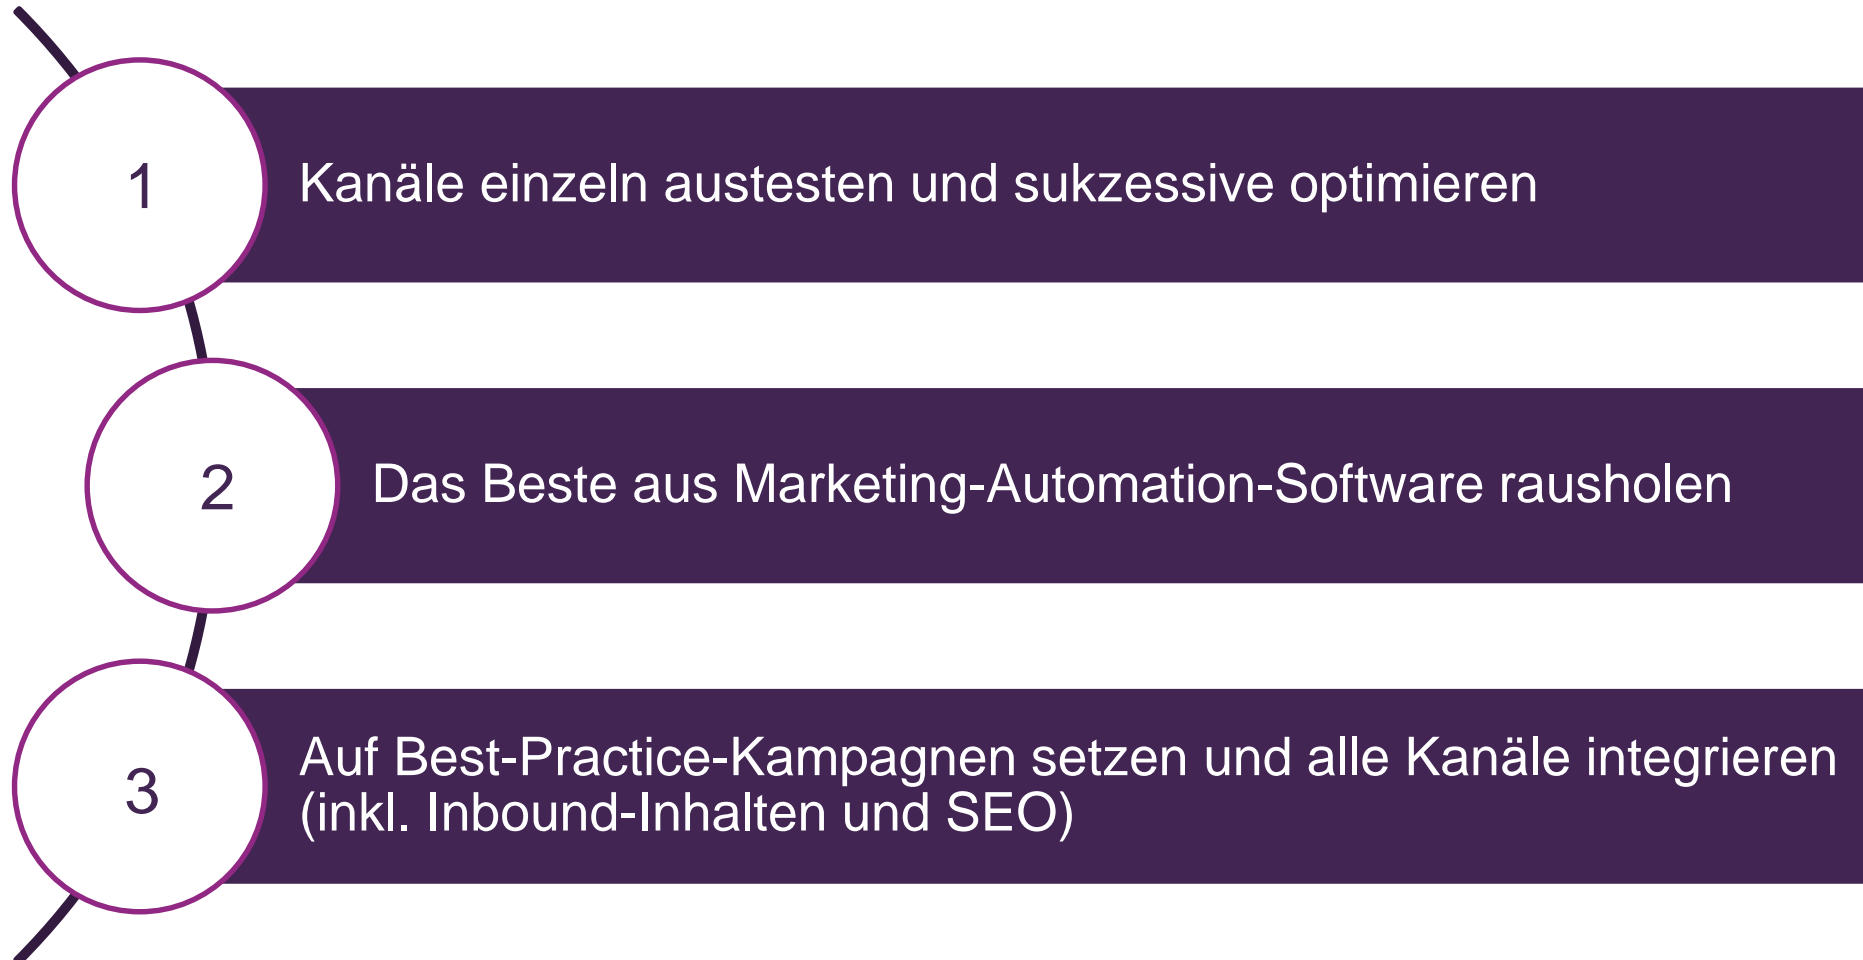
1

Kanäle einzeln austesten und sukzessive optimieren

2

Das Beste aus Marketing-Automation-Software rausholen

3

Auf Best-Practice-Kampagnen setzen und alle Kanäle integrieren (inkl. Inbound-Inhalten und SEO)